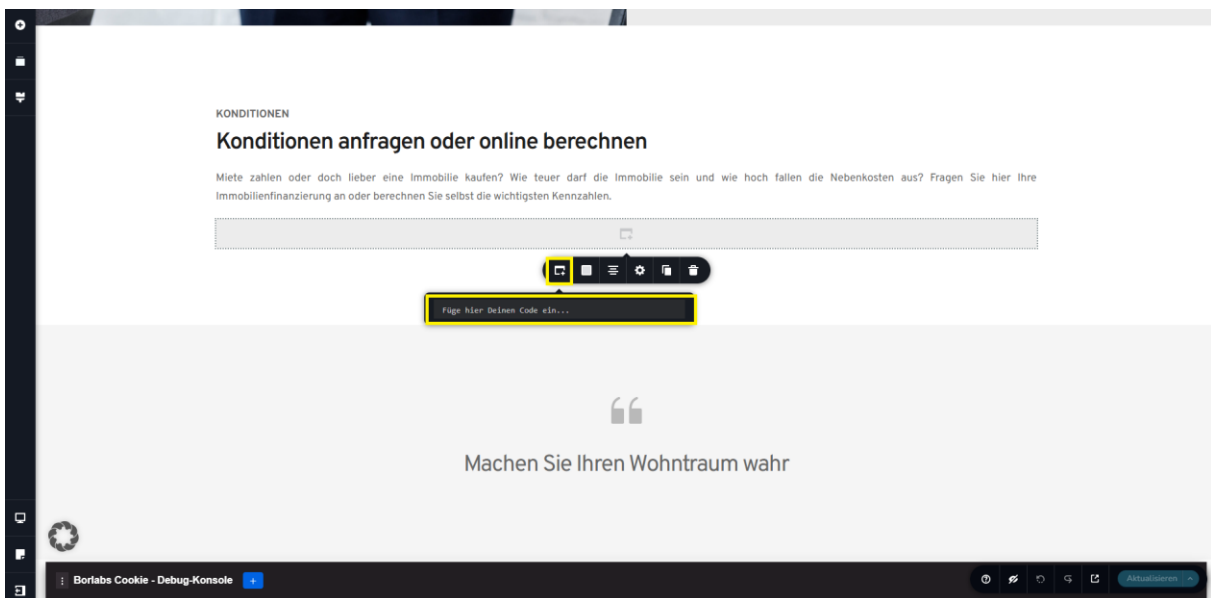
KONDITIONEN

Konditionen anfragen oder online berechnen

Miete zahlen oder doch lieber eine Immobilie kaufen? Wie teuer darf die Immobilie sein und wie hoch fallen die Nebenkosten aus? Fragen Sie hier Ihre Immobilienfinanzierung an oder berechnen Sie selbst die wichtigsten Kennzahlen.

Füge hier Deinen Code ein...

Machen Sie Ihren Wohntraum wahr

Borlabs Cookie - Debug-Konsole +

Aktualisieren